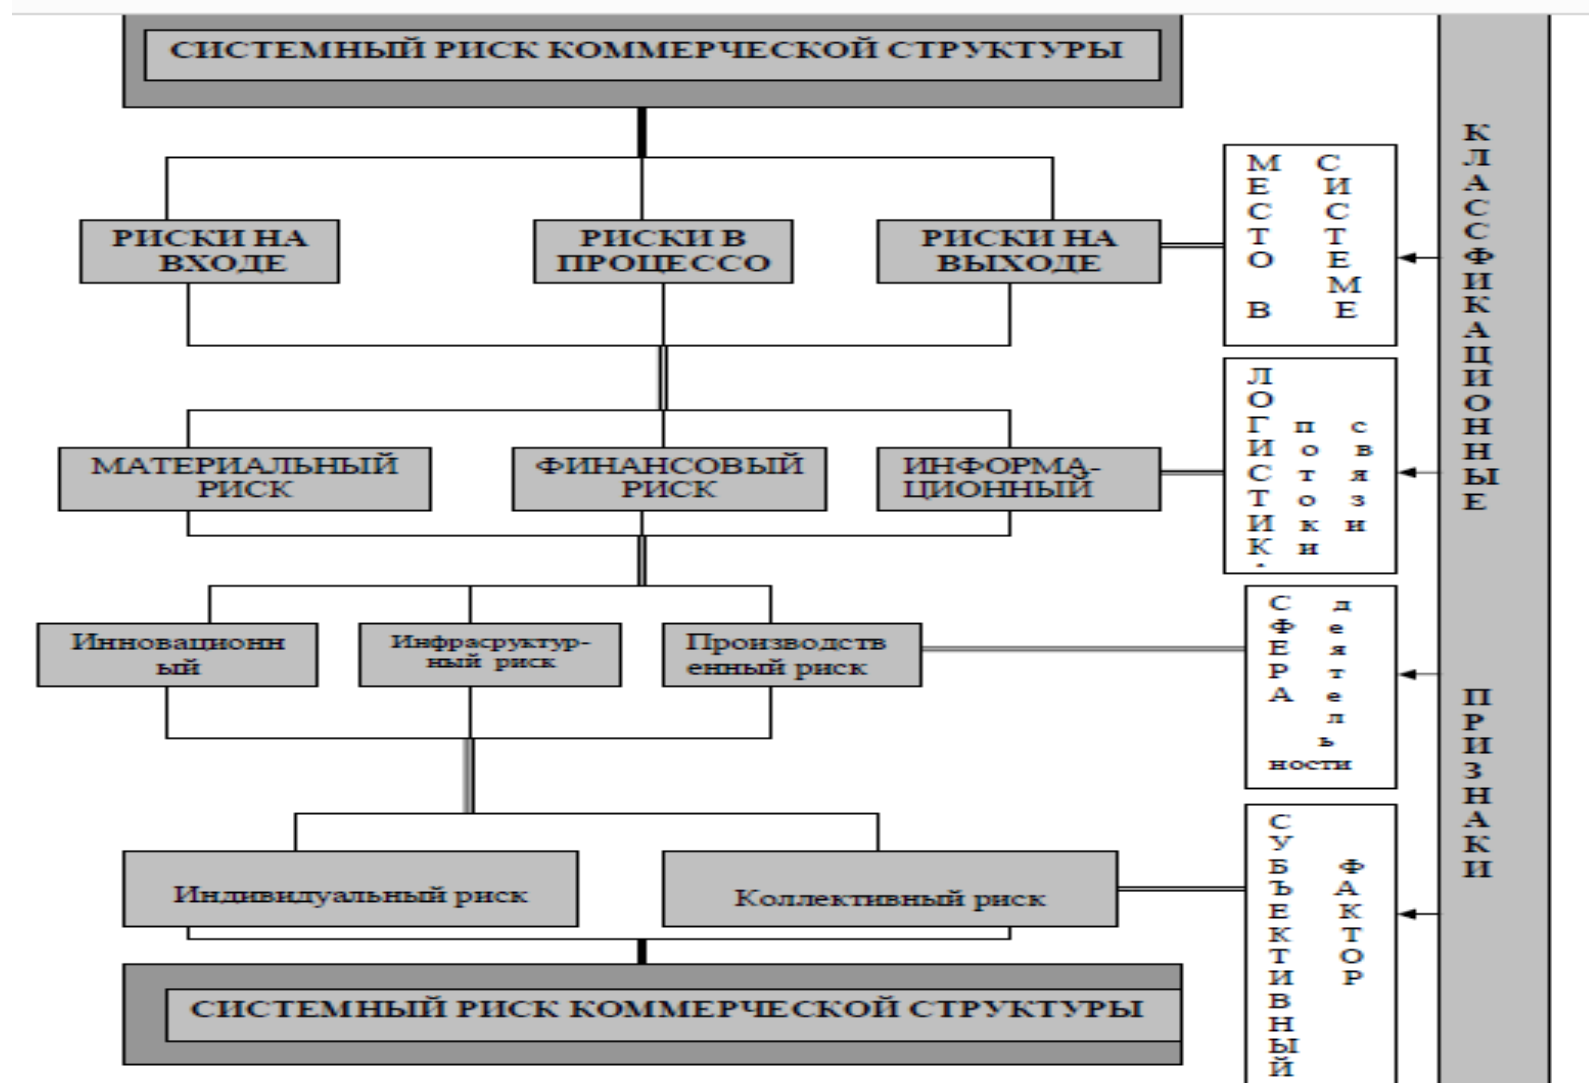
СИСТЕМНЫЙ РИСК КОММЕРЧЕСКОЙ СТРУКТУРЫ

РИСКИ НА ВХОДЕ

РИСКИ В ПРОЦЕССО

РИСКИ НА ВЫХОДЕ

МЕСТО В СИСТЕМЕ

МАТЕРИАЛЬНЫЙ РИСК

ФИНАНСОВЫЙ РИСК

ИНФОРМА-ЦИОННЫЙ

ЛОГИСТИК: потоки связи

Инновационн ый

Инфрасруктур-ный риск

Производств енный риск

СФЕРА деятельности

Индивидуальный риск

Коллективный риск

СУБЪЕКТИВНЫЙ ФАКТОР

СИСТЕМНЫЙ РИСК КОММЕРЧЕСКОЙ СТРУКТУРЫ

КЛАССФИКАЦИОННЫЕ ПРИЗНАКИ